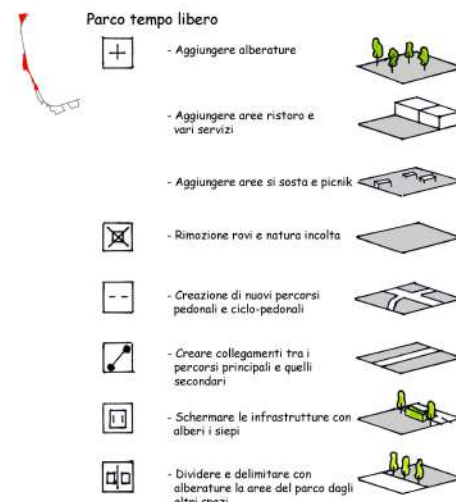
Parco tempo libero

- Aggiungere alberature

- Aggiungere aree ristoro e vari servizi

- Aggiungere aree si sosta e picnik

- Rimozione rovi e natura incolta

- Creazione di nuovi percorsi pedonali e ciclo-pedonali

- Creare collegamenti tra i percorsi principali e quelli secondari

- Schermare le infrastrutture con alberi i siepi

- Dividere e delimitare con alberature la aree del parco dagli altri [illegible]